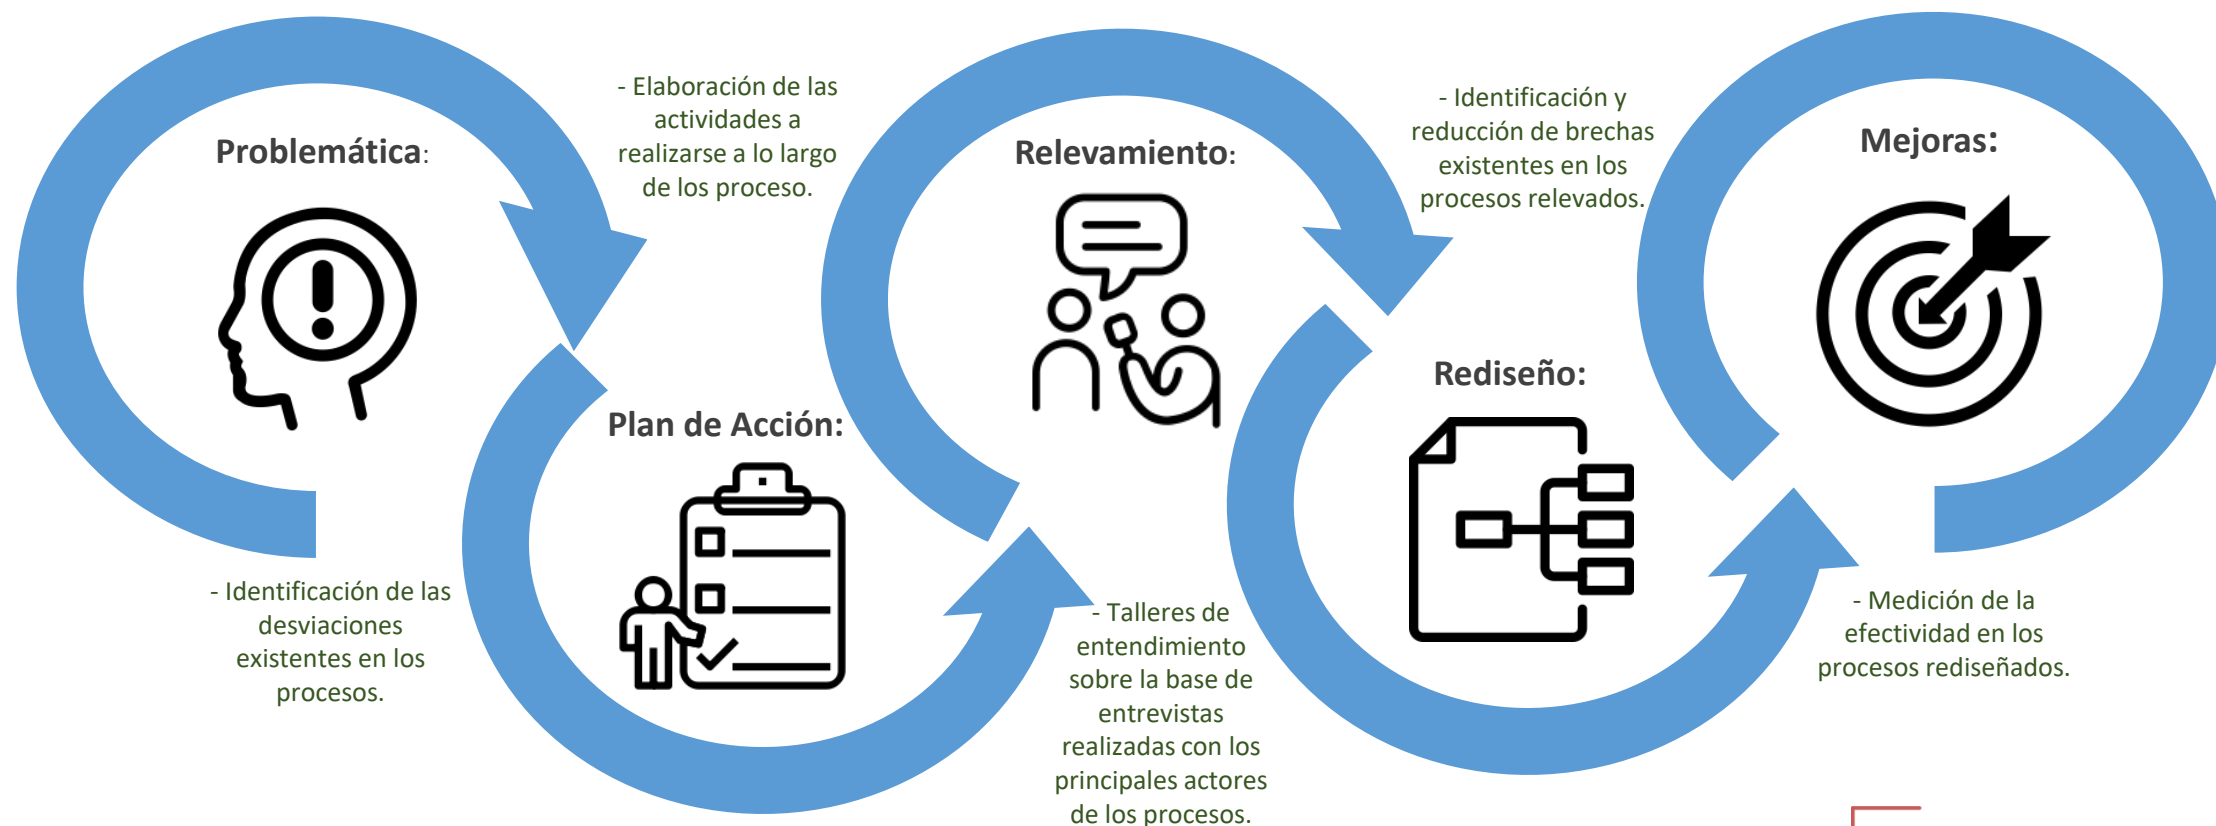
Problemática:

- Identificación de las desviaciones existentes en los procesos.

- Elaboración de las actividades a realizarse a lo largo de los proceso.

Plan de Acción:

Relevamiento:

- Talleres de entendimiento sobre la base de entrevistas realizadas con los principales actores de los procesos.

- Identificación y reducción de brechas existentes en los procesos relevados.

Rediseño:

Mejoras:

- Medición de la efectividad en los procesos rediseñados.